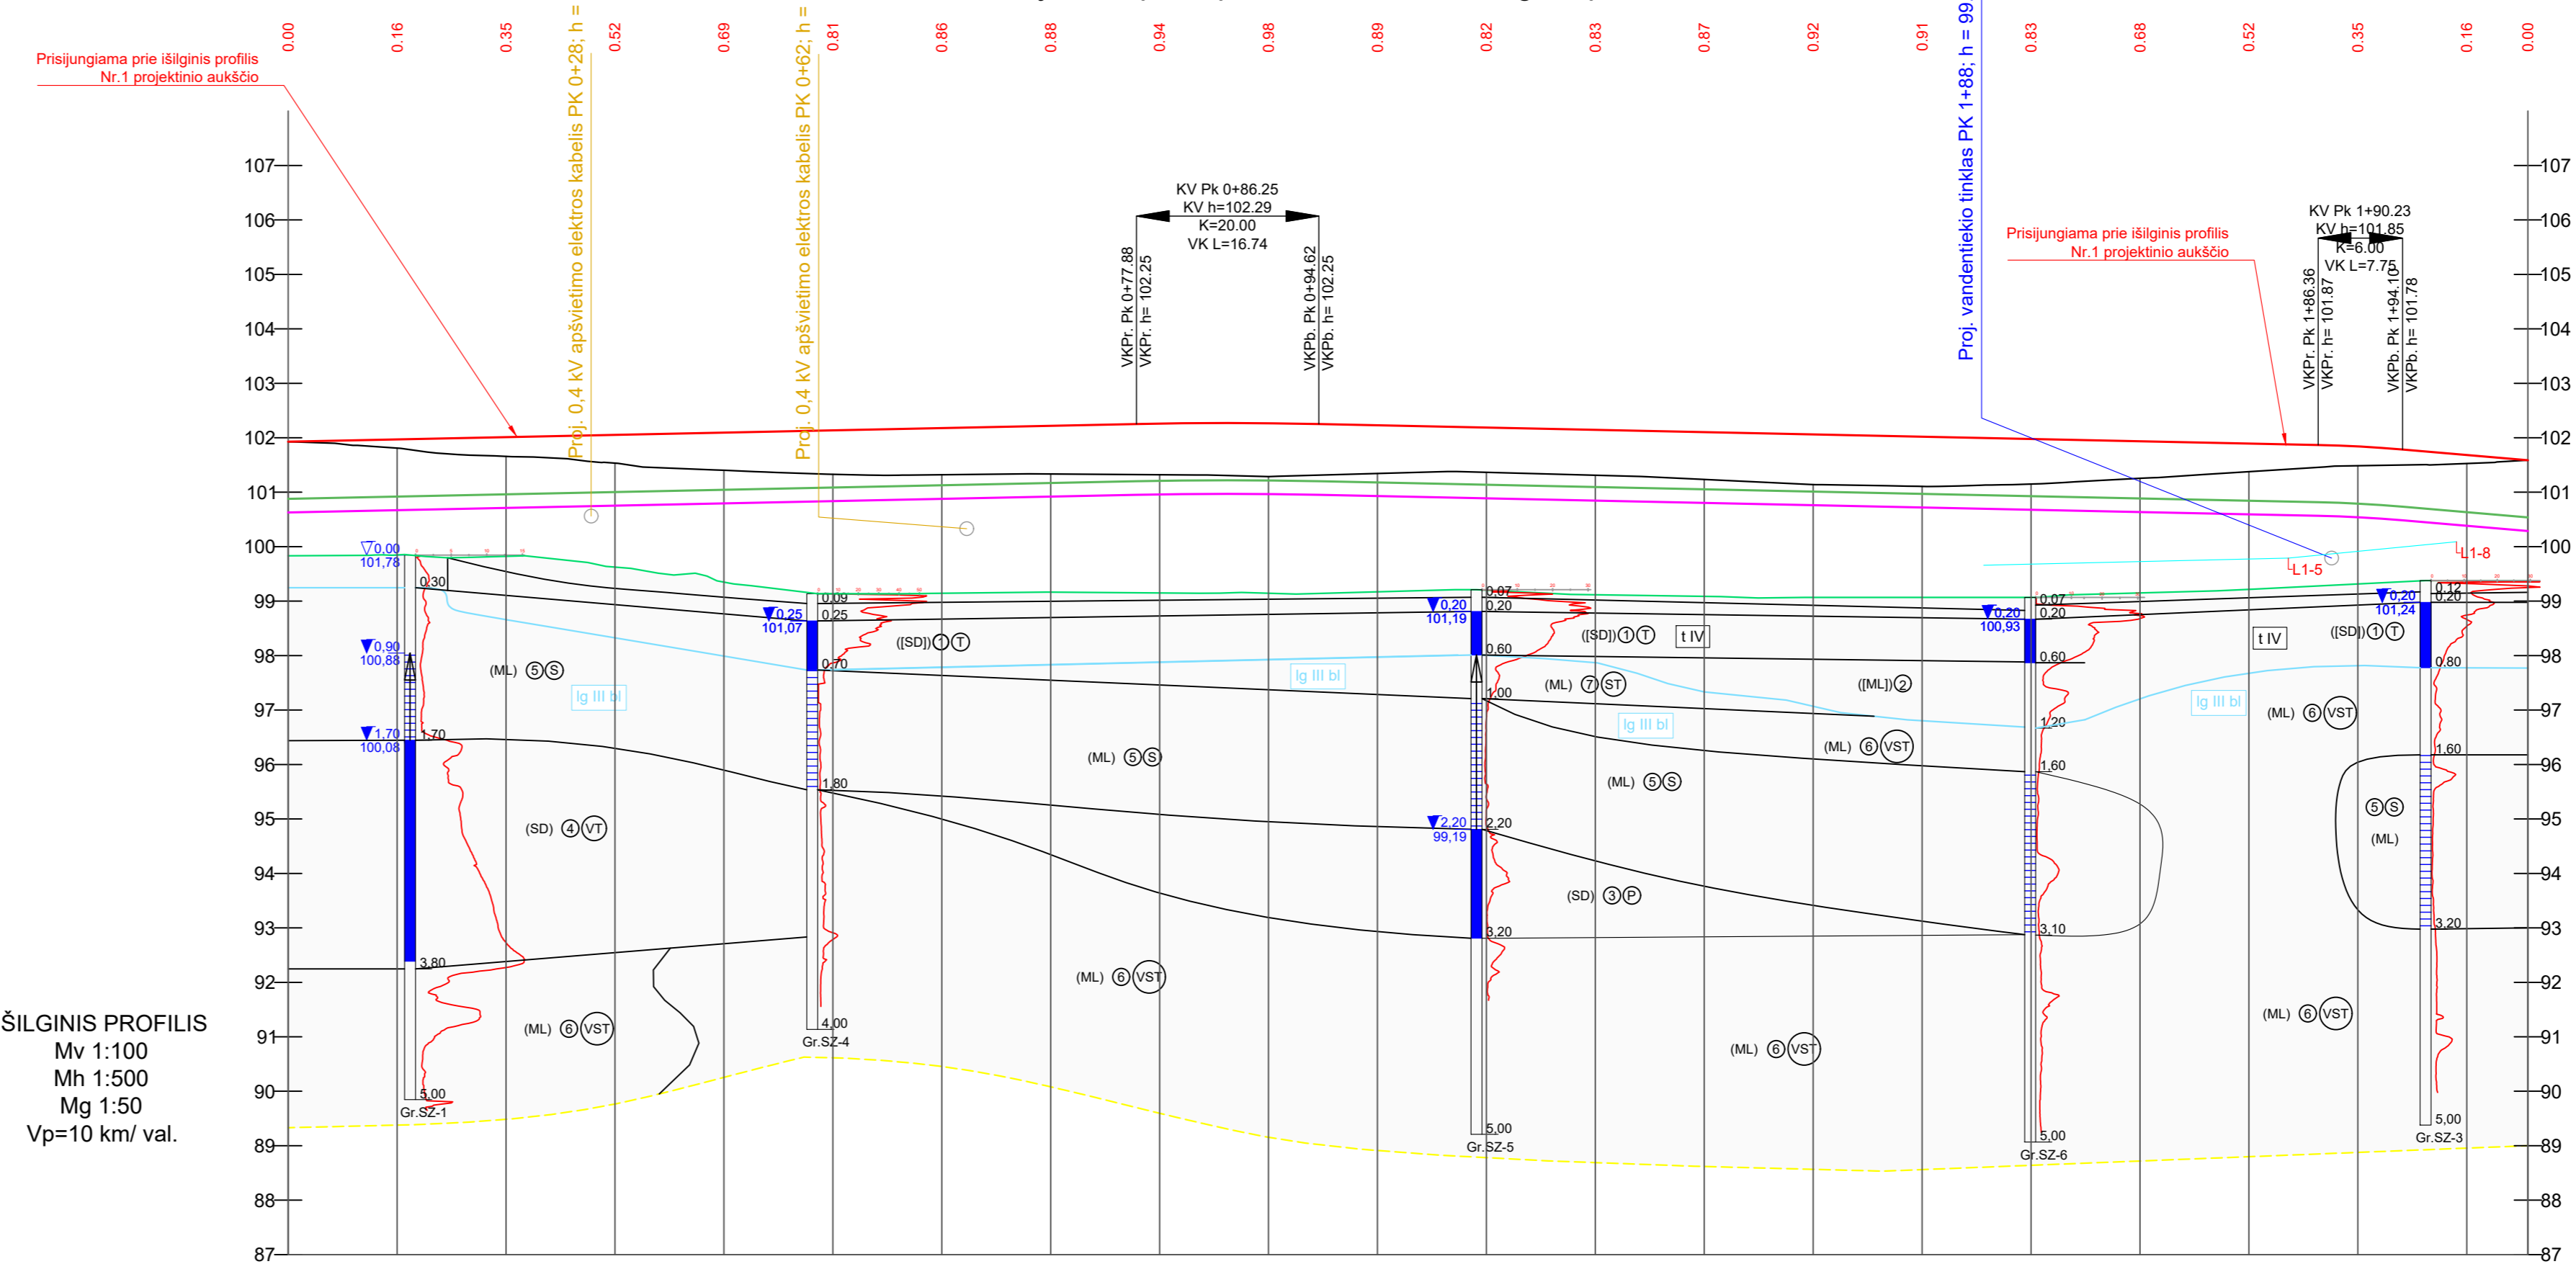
0.00 0.16 0.35 0.52 0.69 0.81 0.86 0.88 0.94 0.98 0.89 0.82 0.83 0.87 0.92 0.91 0.83 0.68 0.52 0.35 0.16 0.00

Prisijungiama prie išilginis profilis Nr.1 projektinio aukščio

Proj. 0,4 kV apšvietimo elektros kabelis PK 0+28; h =

Proj. 0,4 kV apšvietimo elektros kabelis PK 0+62; h =

Proj. vandentiekio tinklas PK 1+88; h = 99

KV Pk 0+86.25
KV h=102.29
K=20.00
VK L=16.74

VKPr. Pk 0+77.88
VKPr. h= 102.25

VKPb. Pk 0+94.62
VKPb. h= 102.25

Prisijungiama prie išilginis profilis Nr.1 projektinio aukščio

KV Pk 1+90.23
KV h=101.85
K=6.00
VK L=7.75

VKPr. Pk 1+86.36
VKPr. h= 101.87

VKPb. Pk 1+94.10
VKPb. h= 101.78

107 106 105 104 103 102 101 100 99 98 97 96 95 94 93 92 91 90 89 88 87

107 106 105 104 103 102 101 100 99 98 97 96 95 94 93 92 91 90 89 88 87

L1-5
L1-8

0,00
101,78
0,30
0,90
100,88
1,70
100,08
1,70
3,80
5,00
Gr.SZ-1

0,09
0,25
101,07
0,25
0,70
1,80
4,00
Gr.SZ-4

0,07
0,20
101,19
0,20
0,60
1,00
2,20
99,19
2,20
3,20
5,00
Gr.SZ-5

0,07
0,20
100,93
0,20
0,60
1,20
1,60
3,10
5,00
Gr.SZ-6

0,12
0,20
101,24
0,20
0,80
1,60
3,20
5,00
Gr.SZ-3

(ML) ⑤Ⓢ
lg III bl
(SD) ④VT
(ML) ⑥VST
([SD])①Ⓣ
lg III bl
(ML) ⑤Ⓢ
(ML) ⑥VST
([SD])①Ⓣ
t IV
(ML) ⑦ST
lg III bl
(ML) ⑤Ⓢ
(SD) ③Ⓟ
([ML])②
(ML) ⑥VST
(ML) ⑥VST
t IV
([SD])①Ⓣ
lg III bl
(ML) ⑥VST
⑤Ⓢ
(ML)
(ML) ⑥VST

ŠILGINIS PROFILIS
Mv 1:100
Mh 1:500
Mg 1:50
Vp=10 km/ val.